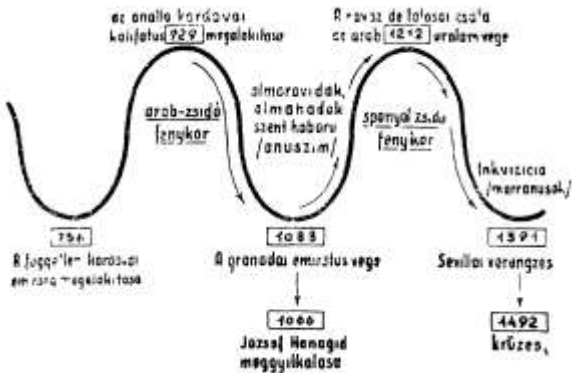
az önálló kordovai kalifátus 929 megalakítása

A navasz de tolosai csata az arab 1212 uralom vége

arab-zsidó fénykor

almoravidák, almohadok szent háború /anuszim/

spanyol zsidó fénykor

Inkvizíció /marranusok/

756 A független kordovai emírség megalakítása

1088 A granadai emirátus vége

1391 Sevillai vérengzés

1066 József Hanagid meggyilkolása

1492 kiűzés